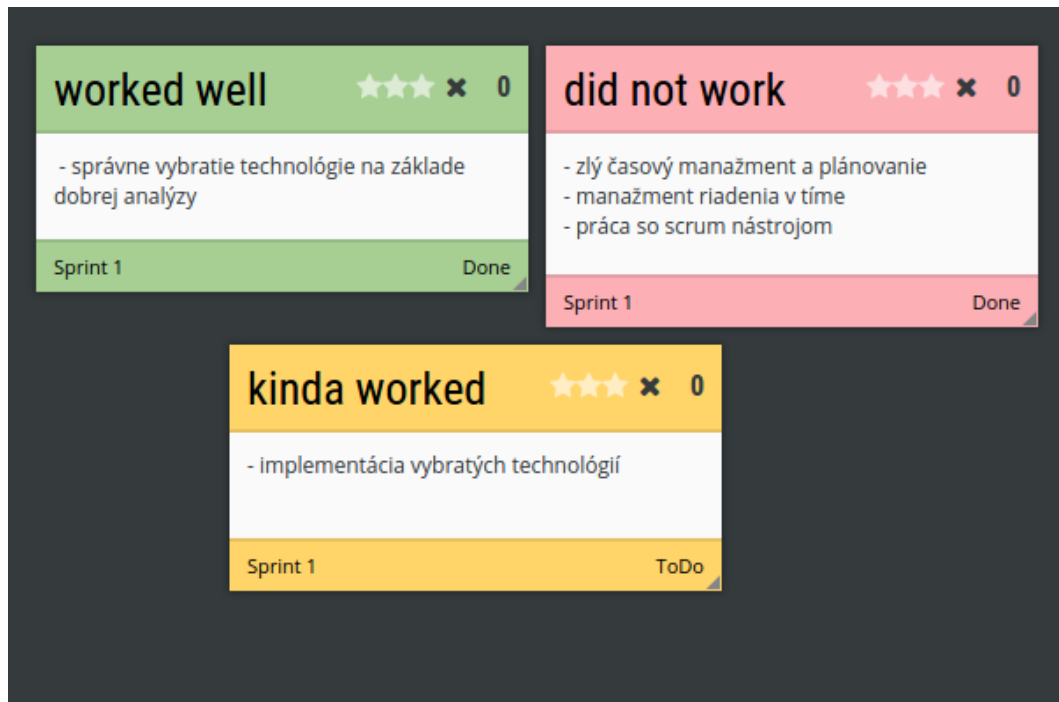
worked well ✖ 0

- správne vybratie technológie na základe dobrej analýzy

Sprint 1 Done

did not work ✖ 0

- zlý časový manažment a plánovanie
- manažment riadenia v tíme
- práca so scrum nástrojom

Sprint 1 Done

kinda worked ✖ 0

- implementácia vybratých technológií

Sprint 1 ToDo